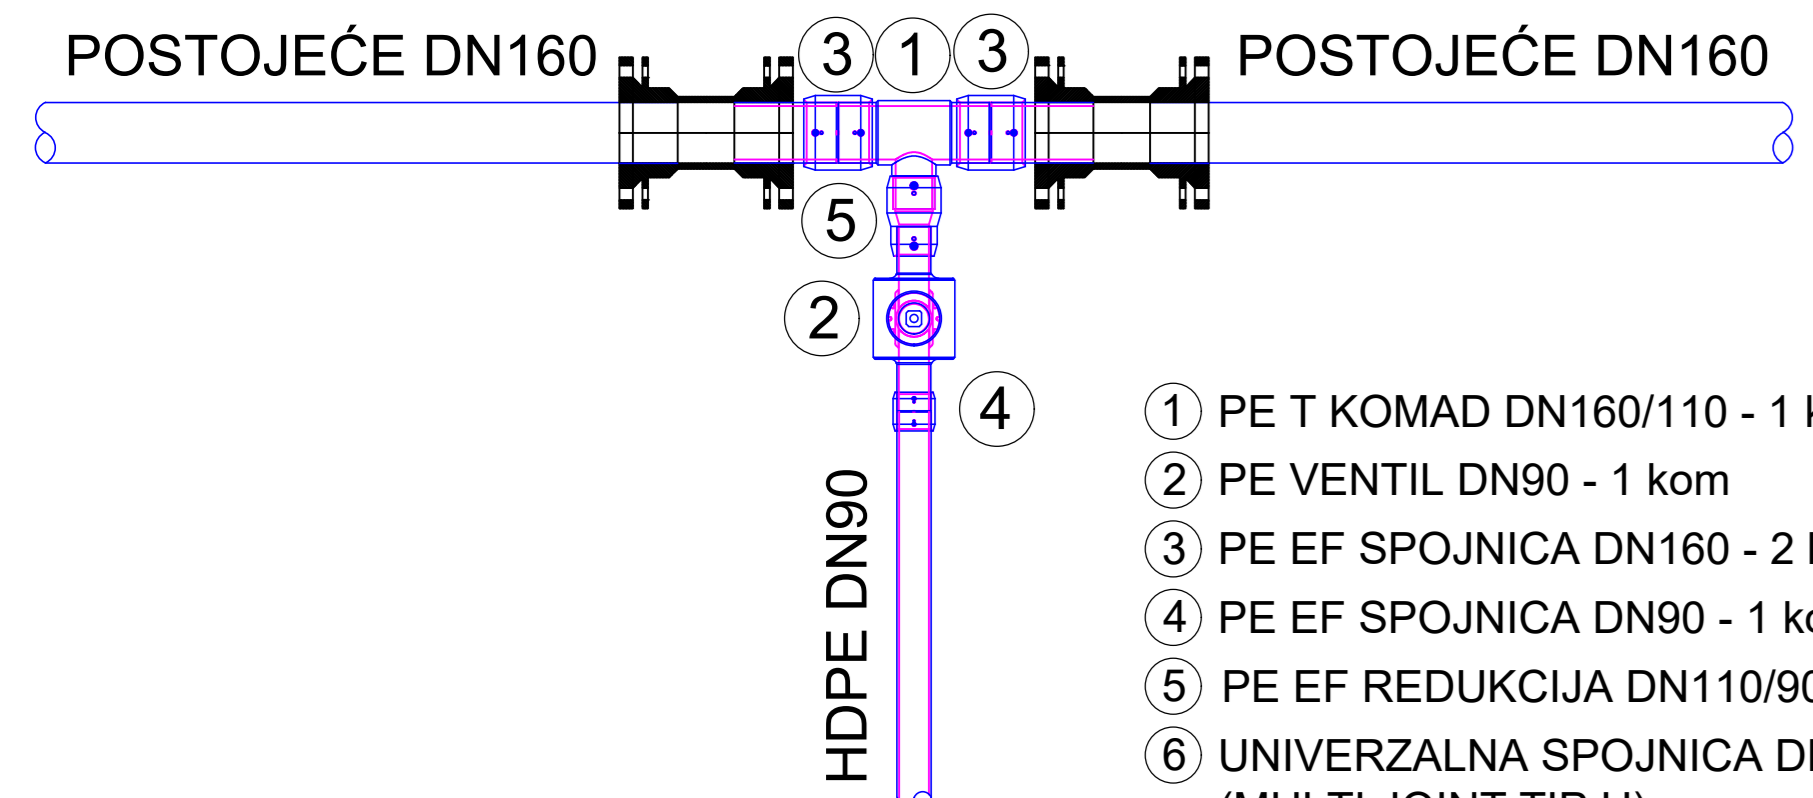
POSTOJEĆE DN160

3 1 3

POSTOJEĆE DN160

5

2

4

HDPE DN90

1 PE T KOMAD DN160/110 - 1 k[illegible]

2 PE VENTIL DN90 - 1 kom

3 PE EF SPOJNICA DN160 - 2 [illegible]

4 PE EF SPOJNICA DN90 - 1 k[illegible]

5 PE EF REDUKCIJA DN110/9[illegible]

6 UNIVERZALNA SPOJNICA D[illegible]

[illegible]